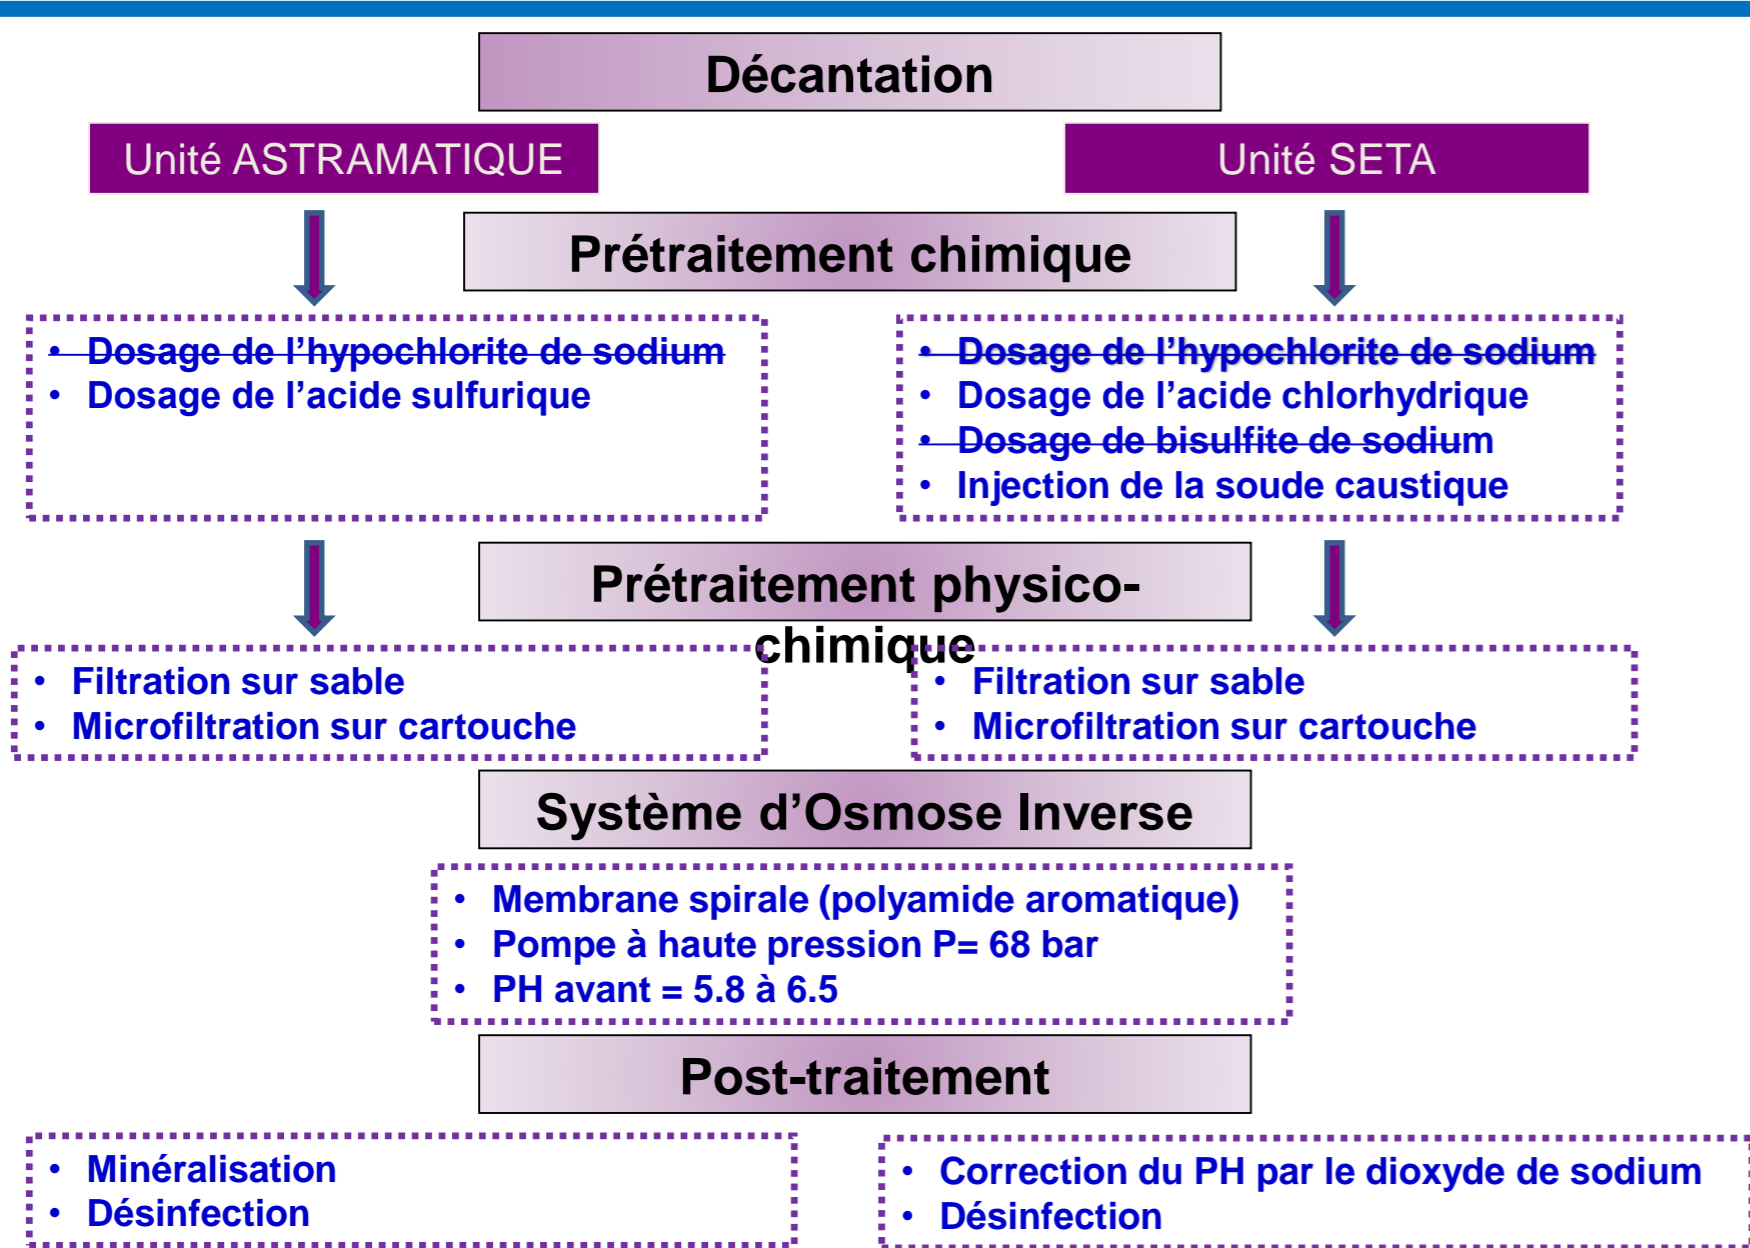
Décantation

Unité ASTRAMATIQUE

Unité SETA

Prétraitement chimique

- ~~Dosage de l'hypochlorite de sodium~~
- Dosage de l'acide sulfurique

- ~~Dosage de l'hypochlorite de sodium~~
- Dosage de l'acide chlorhydrique
- ~~Dosage de bisulfite de sodium~~
- Injection de la soude caustique

Prétraitement physico-chimique

- Filtration sur sable
- Microfiltration sur cartouche

- Filtration sur sable
- Microfiltration sur cartouche

Système d'Osmose Inverse

- Membrane spirale (polyamide aromatique)
- Pompe à haute pression P= 68 bar
- PH avant = 5.8 à 6.5

Post-traitement

- Minéralisation
- Désinfection

- Correction du PH par le dioxyde de sodium
- Désinfection